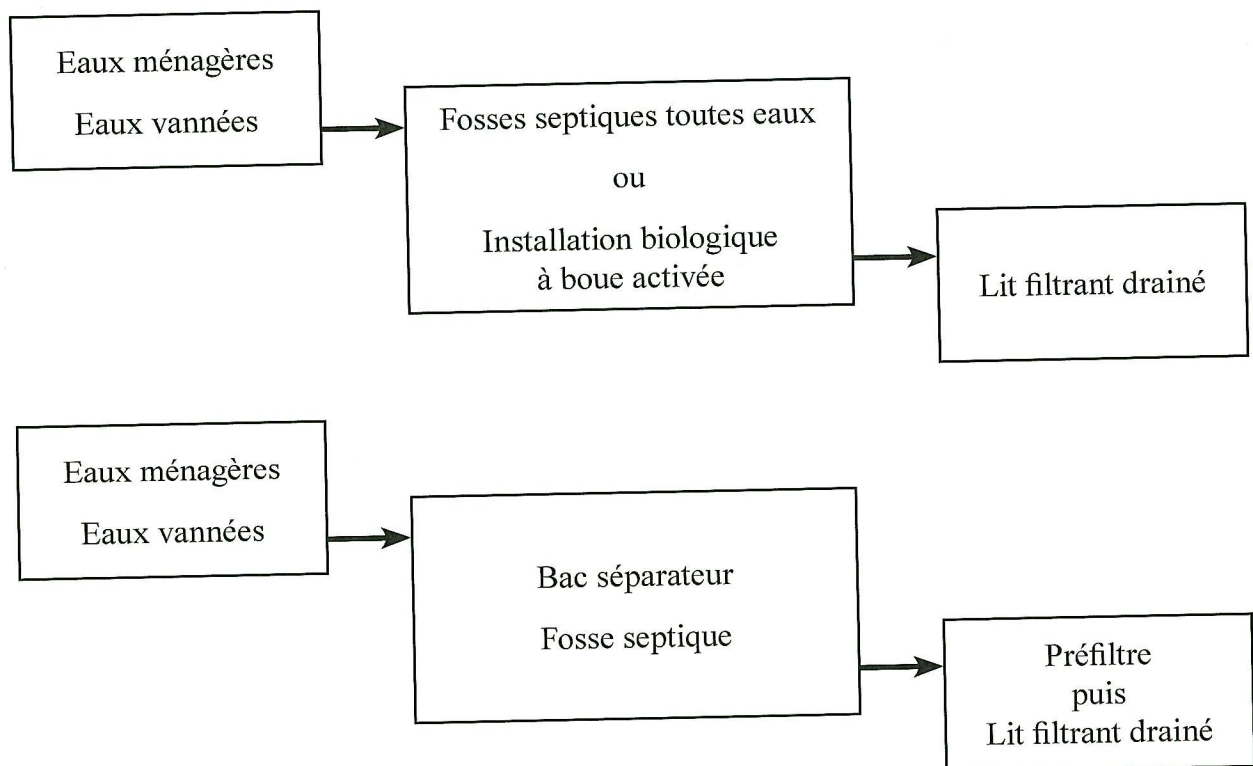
Eaux ménagères
Eaux vannées

Fosses septiques toutes eaux
ou
Installation biologique
à boue activée

Lit filtrant drainé

Eaux ménagères
Eaux vannées

Bac séparateur
Fosse septique

Préfiltre
puis
Lit filtrant drainé